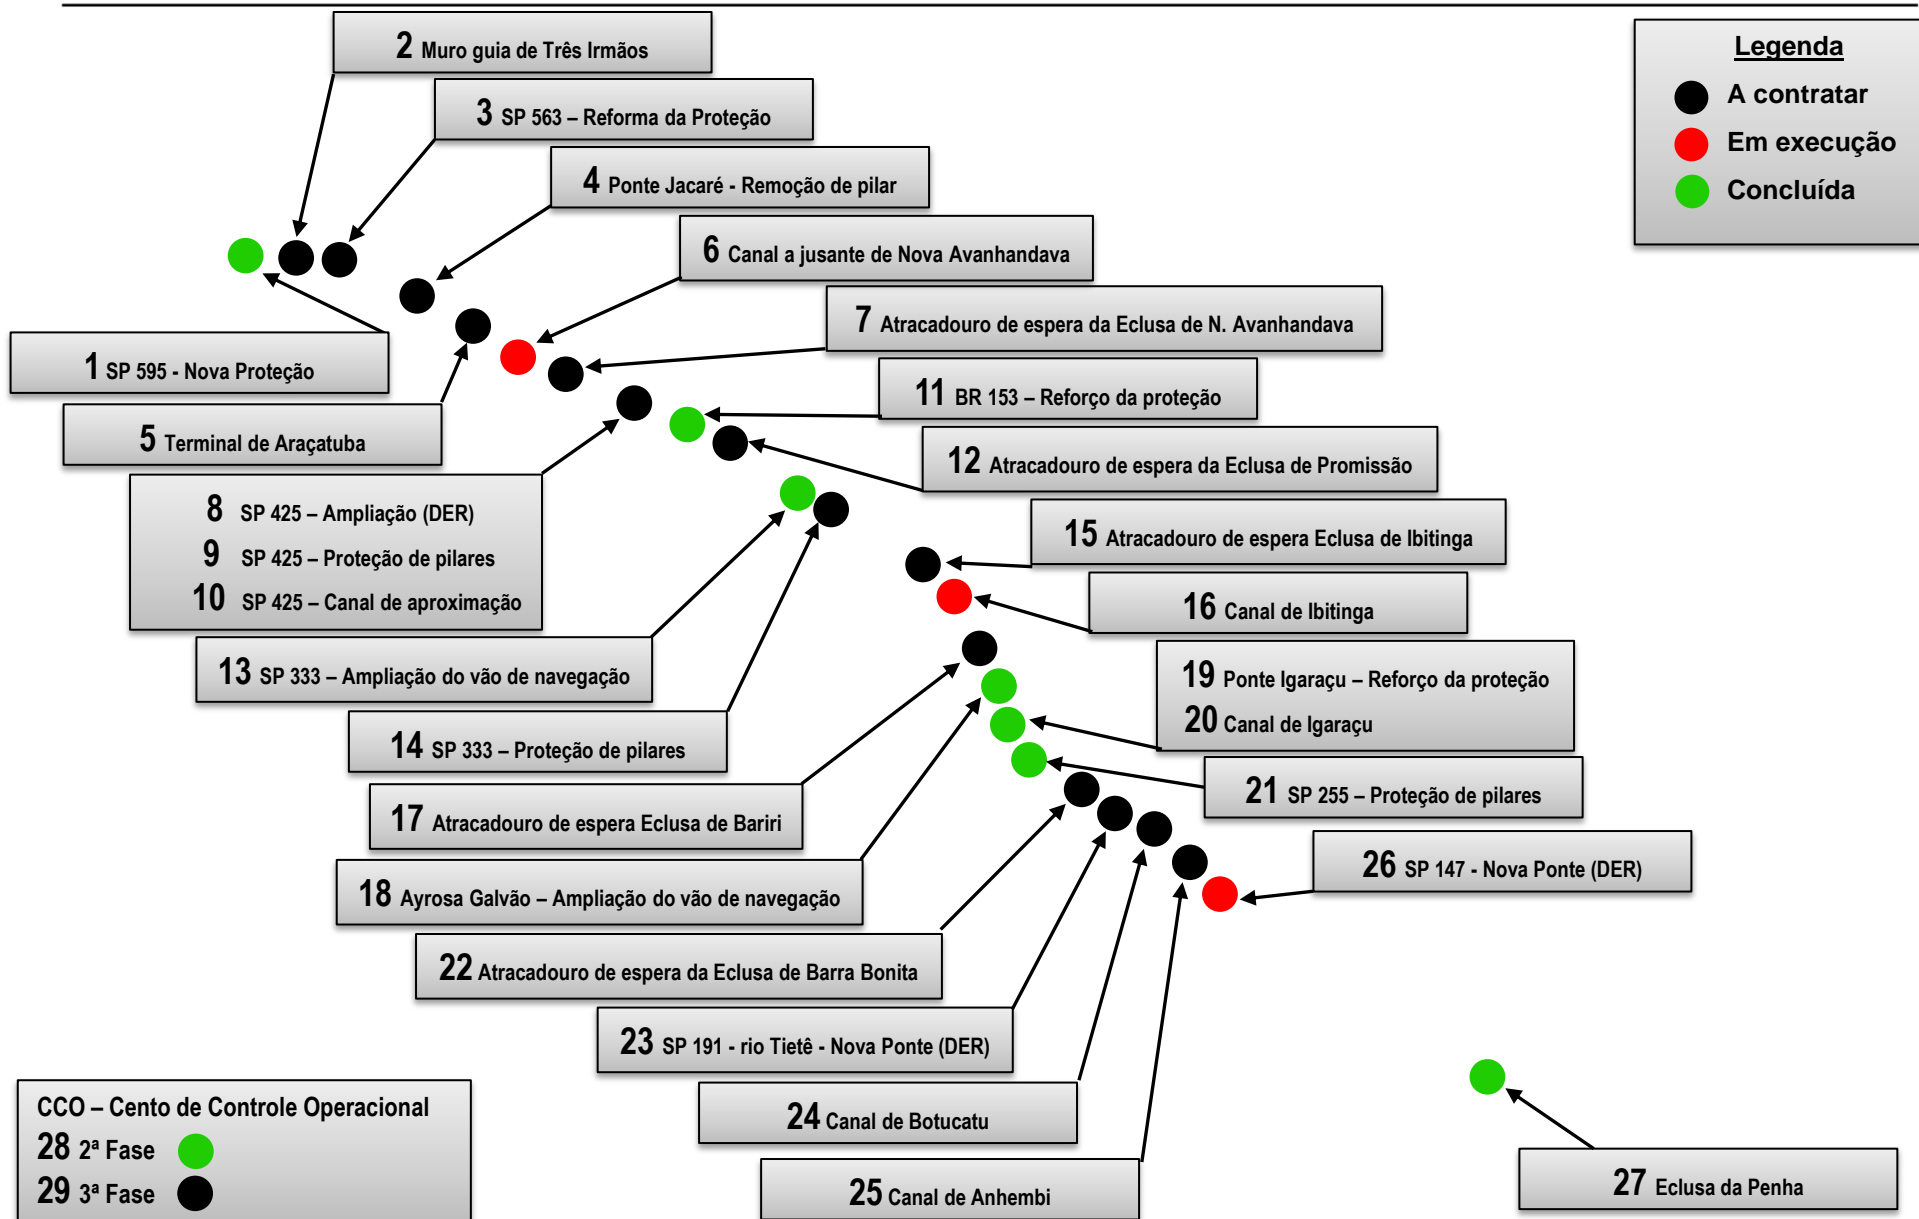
2 Muro guia de Três Irmãos

3 SP 563 – Reforma da Proteção

4 Ponte Jacaré - Remoção de pilar

6 Canal a jusante de Nova Avanhandava

7 Atracadouro de espera da Eclusa de N. Avanhandava

1 SP 595 - Nova Proteção

5 Terminal de Araçatuba

11 BR 153 – Reforço da proteção

12 Atracadouro de espera da Eclusa de Promissão

8 SP 425 – Ampliação (DER)
9 SP 425 – Proteção de pilares
10 SP 425 – Canal de aproximação

15 Atracadouro de espera Eclusa de Ibitinga

16 Canal de Ibitinga

13 SP 333 – Ampliação do vão de navegação

14 SP 333 – Proteção de pilares

19 Ponte Igaraçu – Reforço da proteção
20 Canal de Igaraçu

17 Atracadouro de espera Eclusa de Bariri

21 SP 255 – Proteção de pilares

18 Ayrosa Galvão – Ampliação do vão de navegação

26 SP 147 - Nova Ponte (DER)

22 Atracadouro de espera da Eclusa de Barra Bonita

23 SP 191 - rio Tietê - Nova Ponte (DER)

24 Canal de Botucatu

25 Canal de Anhembi

27 Eclusa da Penha

Legenda
A contratar
Em execução
Concluída

CCO – Cento de Controle Operacional
28 2ª Fase
29 3ª Fase